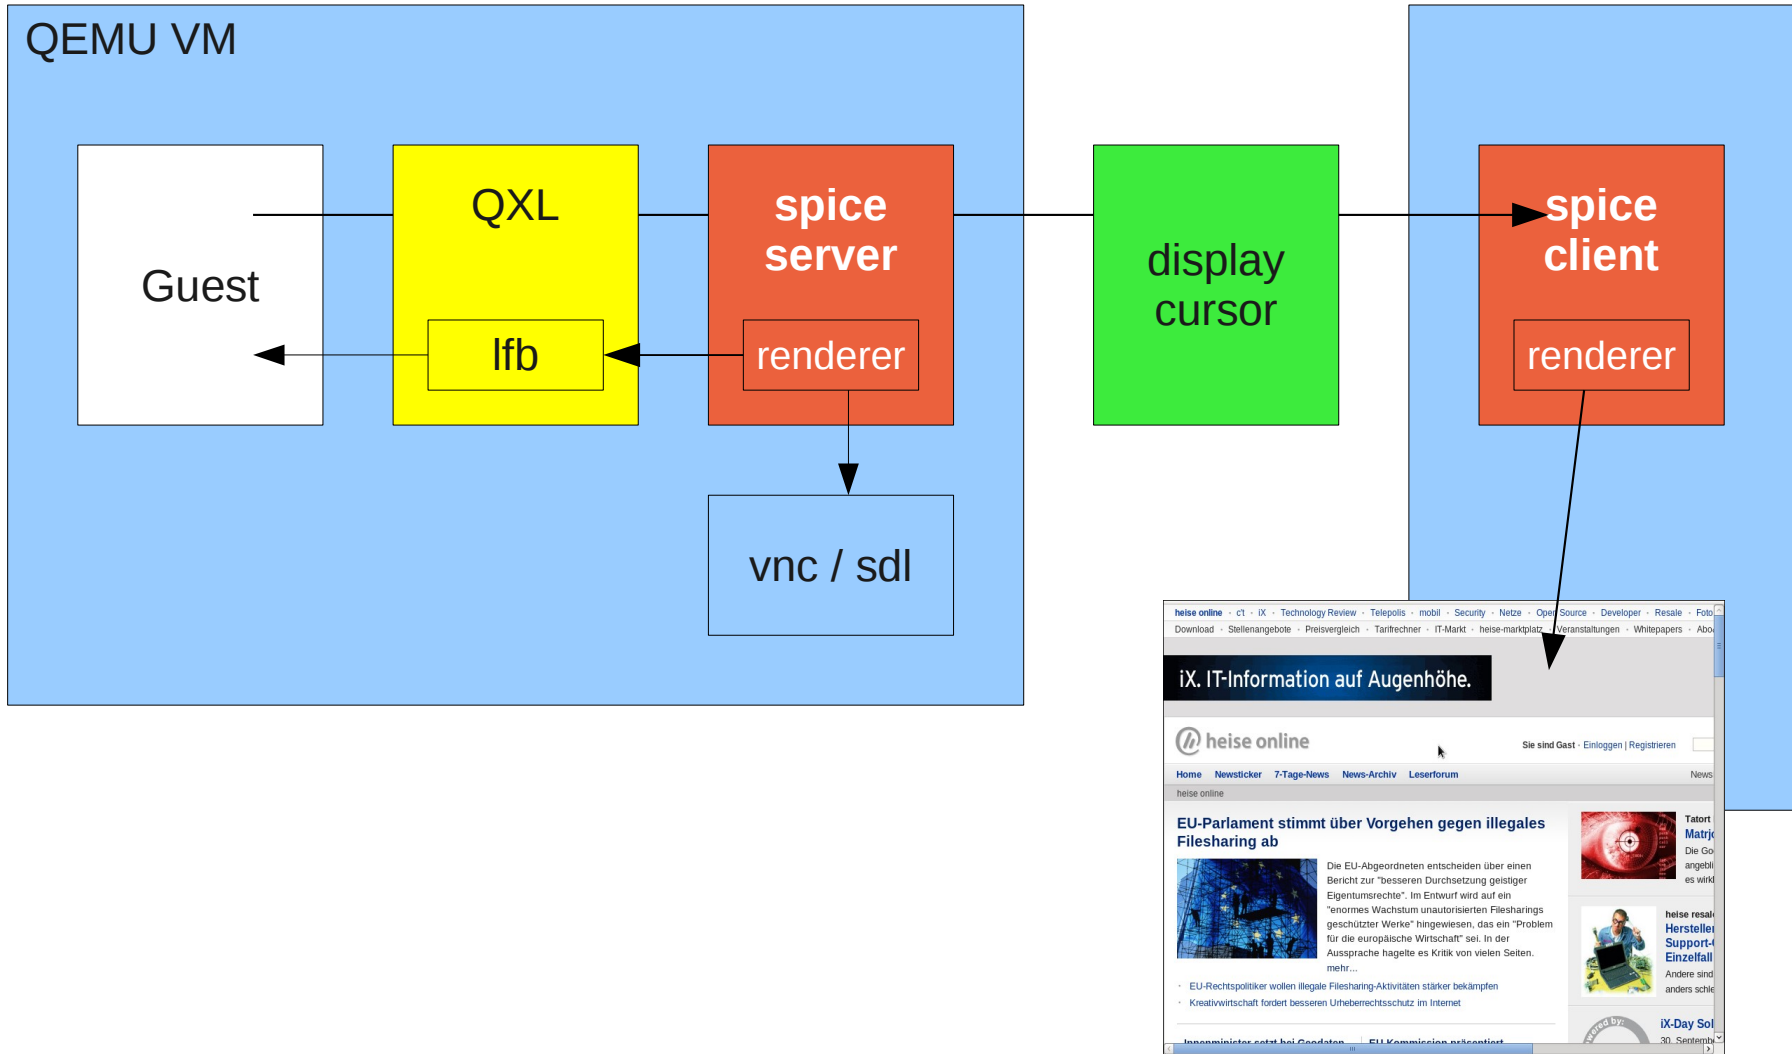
QEMU VM

Guest

QXL

lfb

spice server

renderer

vnc / sdl

display cursor

spice client

renderer

heise online · c't · iX · Technology Review · Telepolis · mobil · Security · Netze · Open Source · Developer · Resale · Foto

Download · Stellenangebote · Preisvergleich · Tarifrechner · IT-Markt · heise-marktplatz · Veranstaltungen · Whitepapers · Abo

iX. IT-Information auf Augenhöhe.

heise online

Sie sind Gast · Einloggen | Registrieren

Home Newsticker 7-Tage-News News-Archiv Leserforum

News

heise online

EU-Parlament stimmt über Vorgehen gegen illegales Filesharing ab

Die EU-Abgeordneten entschieden über einen Bericht zur "besseren Durchsetzung geistiger Eigentumsrechte". Im Entwurf wird auf ein "enormes Wachstum unautorisierten Filesharings geschützter Werke" hingewiesen, das ein "Problem für die europäische Wirtschaft" sei. In der Aussprache hagelte es Kritik von vielen Seiten. mehr...

EU-Rechtspolitiker wollen illegale Filesharing-Aktivitäten stärker bekämpfen

Kreativwirtschaft fordert besseren Urheberrechtsschutz im Internet

Tatort Matrj Die Go angebl es wirkl

heise resal Herstelle Support- Einzelfall Andere sind anders schle

iX-Day Sol 30. Septemb

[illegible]